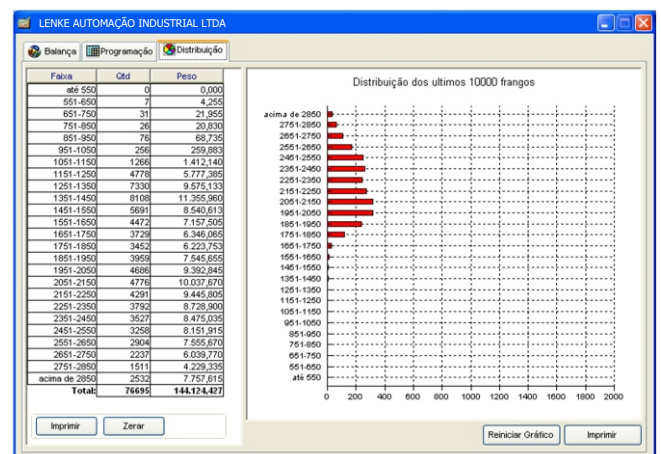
LENKE AUTOMAÇÃO INDUSTRIAL LTDA

Balança | Programação | Distribuição

| Faixa | Qtd | Peso |
|---|---|---|
| até 550 | 0 | 0,000 |
| 551-650 | 7 | 4,255 |
| 651-750 | 31 | 21,955 |
| 751-850 | 26 | 20,830 |
| 851-950 | 76 | 68,735 |
| 951-1050 | 256 | 259,883 |
| 1051-1150 | 1266 | 1.412,140 |
| 1151-1250 | 4778 | 5.777,385 |
| 1251-1350 | 7330 | 9.575,133 |
| 1351-1450 | 8108 | 11.355,960 |
| 1451-1550 | 5691 | 8.540,613 |
| 1551-1650 | 4472 | 7.157,505 |
| 1651-1750 | 3729 | 6.346,065 |
| 1751-1850 | 3452 | 6.223,753 |
| 1851-1950 | 3959 | 7.545,655 |
| 1951-2050 | 4686 | 9.392,845 |
| 2051-2150 | 4776 | 10.037,670 |
| 2151-2250 | 4291 | 9.445,805 |
| 2251-2350 | 3792 | 8.728,900 |
| 2351-2450 | 3527 | 8.475,035 |
| 2451-2550 | 3258 | 8.151,915 |
| 2551-2650 | 2904 | 7.555,670 |
| 2651-2750 | 2237 | 6.039,770 |
| 2751-2850 | 1511 | 4.229,335 |
| acima de 2850 | 2532 | 7.757,615 |
| Total: | 76695 | 144.124,427 |

Imprimir | Zerar

Distribuição dos ultimos 10000 frangos

acima de 2850
2751-2850
2651-2750
2551-2650
2451-2550
2351-2450
2251-2350
2151-2250
2051-2150
1951-2050
1851-1950
1751-1850
1651-1750
1551-1650
1451-1550
1351-1450
1251-1350
1151-1250
1051-1150
951-1050
851-950
751-850
651-750
551-650
até 550

0 200 400 600 800 1000 1200 1400 1600 1800 2000

Reiniciar Gráfico | Imprimir